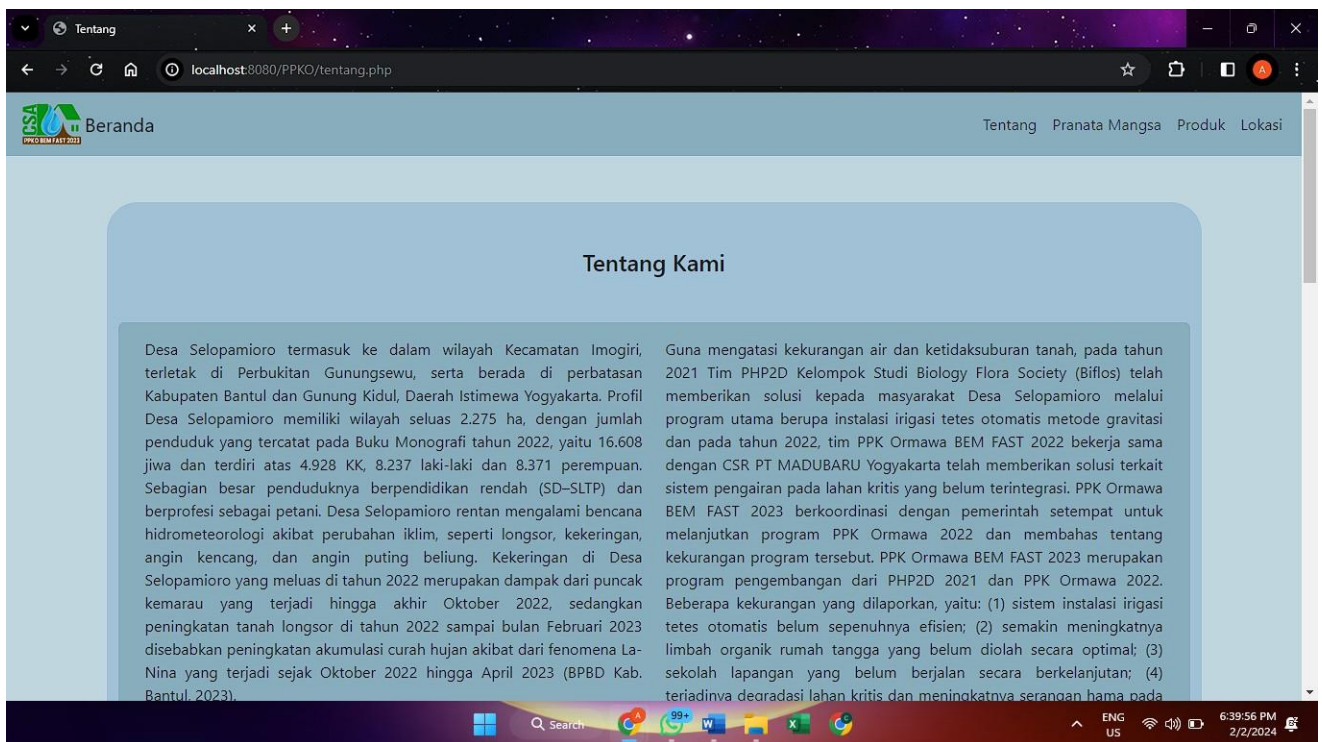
Tentang
localhost:8080/PPKO/tentang.php
A

PPKO BEM FAST 2023
Beranda
Tentang Pranata Mangsa Produk Lokasi

Tentang Kami

Desa Selopamioro termasuk ke dalam wilayah Kecamatan Imogiri, terletak di Perbukitan Gunungsewu, serta berada di perbatasan Kabupaten Bantul dan Gunung Kidul, Daerah Istimewa Yogyakarta. Profil Desa Selopamioro memiliki wilayah seluas 2.275 ha, dengan jumlah penduduk yang tercatat pada Buku Monografi tahun 2022, yaitu 16.608 jiwa dan terdiri atas 4.928 KK, 8.237 laki-laki dan 8.371 perempuan. Sebagian besar penduduknya berpendidikan rendah (SD–SLTP) dan berprofesi sebagai petani. Desa Selopamioro rentan mengalami bencana hidrometeorologi akibat perubahan iklim, seperti longsor, kekeringan, angin kencang, dan angin puting beliung. Kekeringan di Desa Selopamioro yang meluas di tahun 2022 merupakan dampak dari puncak kemarau yang terjadi hingga akhir Oktober 2022, sedangkan peningkatan tanah longsor di tahun 2022 sampai bulan Februari 2023 disebabkan peningkatan akumulasi curah hujan akibat dari fenomena La-Nina yang terjadi sejak Oktober 2022 hingga April 2023 (BPBD Kab. Bantul, 2023).

Guna mengatasi kekurangan air dan ketidaksuburan tanah, pada tahun 2021 Tim PHP2D Kelompok Studi Biology Flora Society (Biflos) telah memberikan solusi kepada masyarakat Desa Selopamioro melalui program utama berupa instalasi irigasi tetes otomatis metode gravitasi dan pada tahun 2022, tim PPK Ormawa BEM FAST 2022 bekerja sama dengan CSR PT MADUBARU Yogyakarta telah memberikan solusi terkait sistem pengairan pada lahan kritis yang belum terintegrasi. PPK Ormawa BEM FAST 2023 berkoordinasi dengan pemerintah setempat untuk melanjutkan program PPK Ormawa 2022 dan membahas tentang kekurangan program tersebut. PPK Ormawa BEM FAST 2023 merupakan program pengembangan dari PHP2D 2021 dan PPK Ormawa 2022. Beberapa kekurangan yang dilaporkan, yaitu: (1) sistem instalasi irigasi tetes otomatis belum sepenuhnya efisien; (2) semakin meningkatnya limbah organik rumah tangga yang belum diolah secara optimal; (3) sekolah lapangan yang belum berjalan secara berkelanjutan; (4) terjadinya degradasi lahan kritis dan meningkatnya serangan hama pada

Search
99+
ENG US
6:39:56 PM
2/2/2024